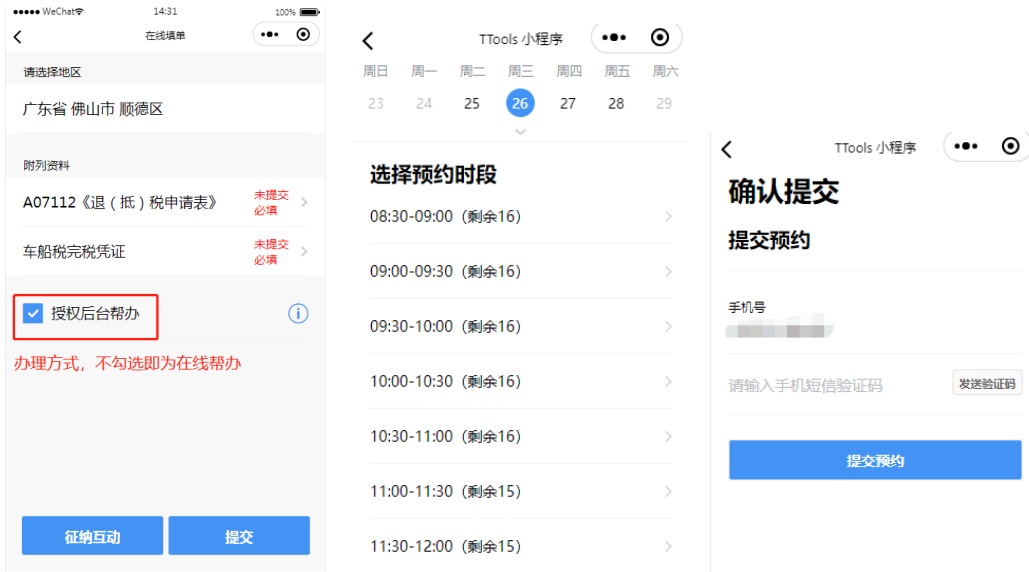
●●●●● WeChat 14:31 100%

在线填单

请选择地区

广东省 佛山市 顺德区

附列资料

A07112《退（抵）税申请表》 未提交 必填

车船税完税凭证 未提交 必填

授权后台帮办

办理方式，不勾选即为在线帮办

征纳互动 提交

TTools 小程序

| 周日 | 周一 | 周二 | 周三 | 周四 | 周五 | 周六 |
|---|---|---|---|---|---|---|
| 23 | 24 | 25 | 26 | 27 | 28 | 29 |

选择预约时段

08:30-09:00（剩余16）

09:00-09:30（剩余16）

09:30-10:00（剩余16）

10:00-10:30（剩余16）

10:30-11:00（剩余16）

11:00-11:30（剩余15）

11:30-12:00（剩余15）

TTools 小程序

确认提交

提交预约

手机号

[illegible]

请输入手机短信验证码 发送验证码

提交预约